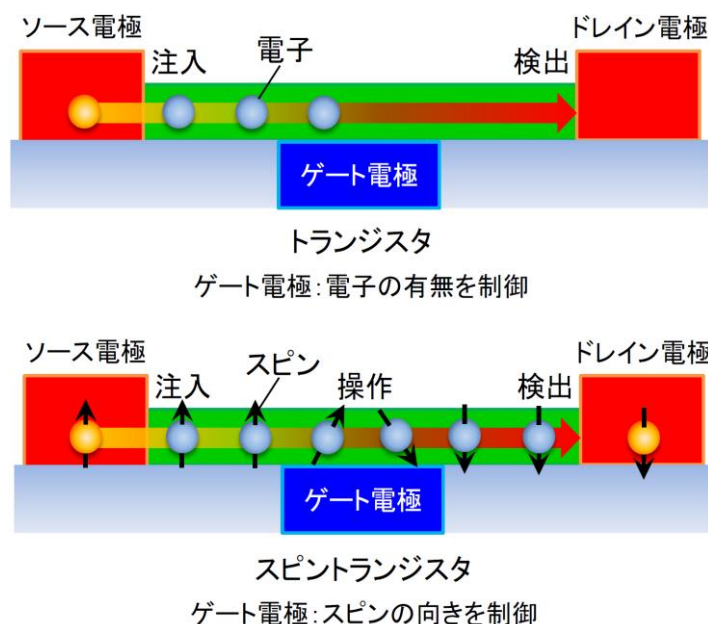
ソース電極

注入

電子

検出

ドレイン電極

ゲート電極

トランジスタ

ゲート電極：電子の有無を制御

ソース電極

注入

スピン

操作

検出

ドレイン電極

ゲート電極

スピントランジスタ

ゲート電極：スピンの向きを制御